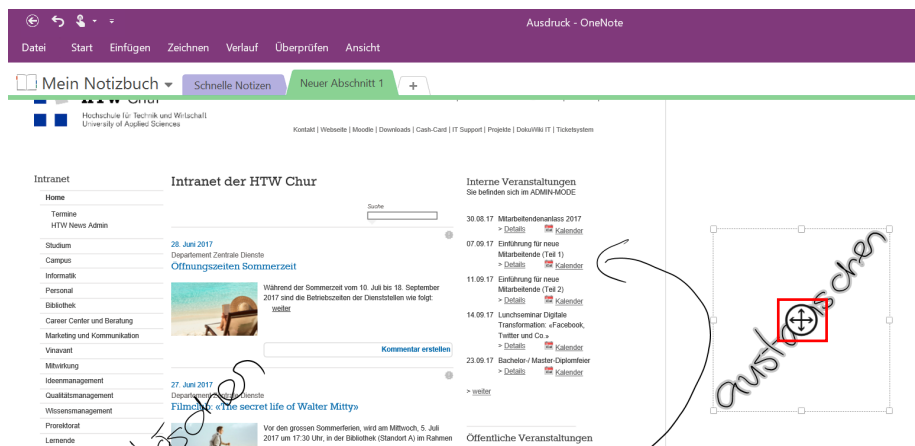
Ausdruck - OneNote

Datei Start Einfügen Zeichnen Verlauf Überprüfen Ansicht

Mein Notizbuch Schnelle Notizen Neuer Abschnitt 1 +

HTW Chur
Hochschule für Technik und Wirtschaft
University of Applied Sciences

Kontakt | Webseite | Moodle | Downloads | Cash-Card | IT Support | Projekte | DokuWiki IT | Ticketsystem

Intranet
Home
Termine
HTW News Admin
Studium
Campus
Informatik
Personal
Bibliothek
Career Center und Beratung
Marketing und Kommunikation
Vinavant
Mitwirkung
Ideenmanagement
Qualitätsmanagement
Wissensmanagement
Prorektorat
Lernende

Intranet der HTW Chur

Suche

28. Juni 2017
Departement Zentrale Dienste
Öffnungszeiten Sommerzeit

Während der Sommerzeit vom 10. Juli bis 18. September 2017 sind die Betriebszeiten der Dienststellen wie folgt:
weiter

Kommentar erstellen

27. Juni 2017
Departement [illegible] Dienste
Filmclub: «The secret life of Walter Mitty»

Vor den grossen Sommerferien, wird am Mittwoch, 5. Juli 2017 um 17:30 Uhr, in der Bibliothek (Standort A) im Rahmen

Interne Veranstaltungen
Sie befinden sich im ADMIN-MODE

30.08.17 Mitarbeitendenanlass 2017
> Details Kalender
07.09.17 Einführung für neue Mitarbeitende (Teil 1)
> Details Kalender
11.09.17 Einführung für neue Mitarbeitende (Teil 2)
> Details Kalender
14.09.17 Lunchseminar Digitale Transformation: «Facebook, Twitter und Co.»
> Details Kalender
23.09.17 Bachelor-/ Master-Diplomfeier
> Details Kalender

> weiter

Öffentliche Veranstaltungen

löschen

austauschen